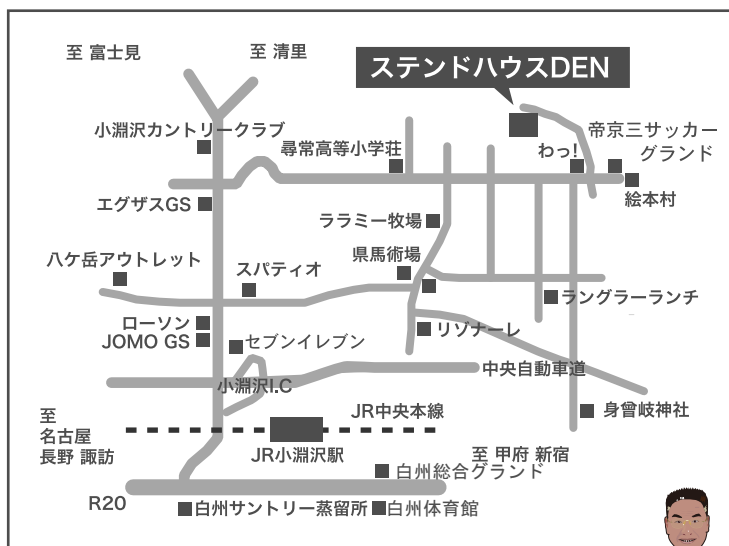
至 富士見

至 清里

ステンドハウスDEN

小淵沢カントリークラブ

尋常高等小学荘

帝京三サッカーグランド

わっ!

絵本村

エグザスGS

ララミー牧場

県馬術場

八ケ岳アウトレット

スパティオ

ラングラーランチ

ローソン

JOMO GS

セブンイレブン

リゾナーレ

中央自動車道

小淵沢I.C

JR中央本線

身曾岐神社

至
名古屋
長野 諏訪

JR小淵沢駅

至 甲府 新宿

白州総合グランド

R20

白州サントリー蒸留所

白州体育館